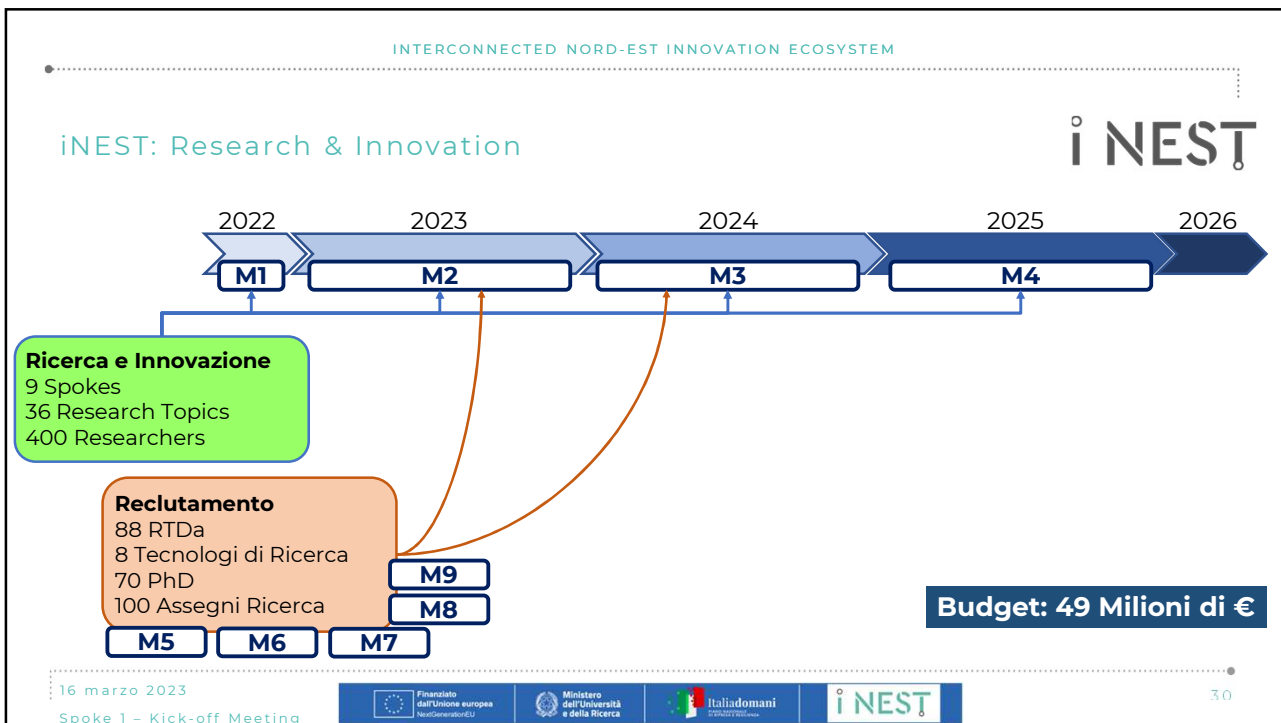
INTERCONNECTED NORD-EST INNOVATION ECOSYSTEM

iNEST: Research & Innovation

i NEST

2022 2023 2024 2025 2026

M1 M2 M3 M4

Ricerca e Innovazione
9 Spokes
36 Research Topics
400 Researchers

Reclutamento
88 RTDa
8 Tecnologi di Ricerca
70 PhD
100 Assegni Ricerca

M9
M8
M5 M6 M7

Budget: 49 Milioni di €

16 marzo 2023
Spoke 1 – Kick-off Meeting

Finanziato dall'Unione europea NextGenerationEU
Ministero dell'Università e della Ricerca
Italiadomani
i NEST

30